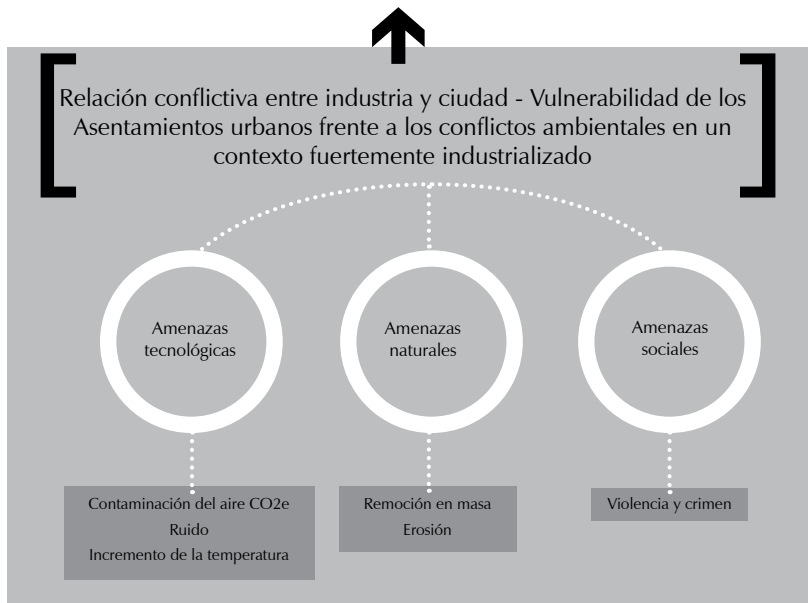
Relación conflictiva entre industria y ciudad - Vulnerabilidad de los Asentamientos urbanos frente a los conflictos ambientales en un contexto fuertemente industrializado

Amenazas tecnológicas

Amenazas naturales

Amenazas sociales

Contaminación del aire CO2e
Ruido
Incremento de la temperatura

Remoción en masa
Erosión

Violencia y crimen